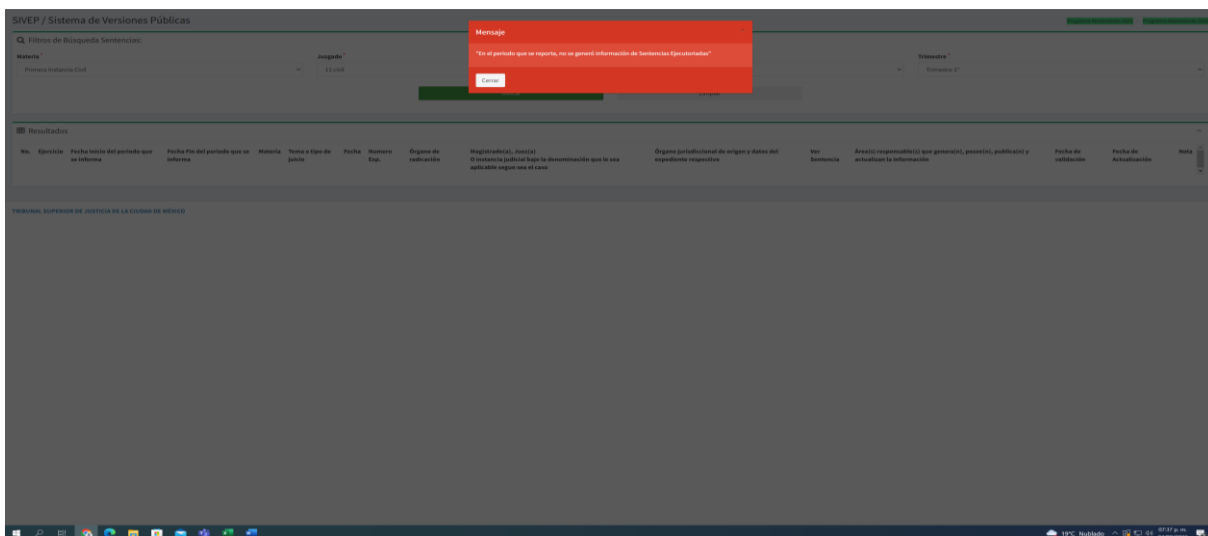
SIVEP / Sistema de Versiones Públicas

Filtros de Búsqueda Sentencias:

Materia
Primera Instancia Civil

Juzgado
12 civil

Trimestre
Trimestre 1°

Mensaje

"En el periodo que se reporta, no se generó información de Sentencias Ejecutoriadas"

Cerrar

Limpiar

Resultados

| No. | Ejercicio | Fecha Inicio del periodo que se informa | Fecha Fin del periodo que se informa | Materia | Tema o tipo de juicio | Fecha | Numero Exp. | Órgano de radicación | Magistrado(a), Juez(a) O instancia judicial bajo la denominación que le sea aplicable segun sea el caso | Órgano jurisdiccional de origen y datos del expediente respectivo | Ver Sentencia | Área(s) responsable(s) que genera(n), posee(n), publica(n) y actualizan la información | Fecha de validación | Fecha de Actualización | Nota |
|---|---|---|---|---|---|---|---|---|---|---|---|---|---|---|---|

TRIBUNAL SUPERIOR DE JUSTICIA DE LA CIUDAD DE MÉXICO

19°C Nublado 07:37 p. m.